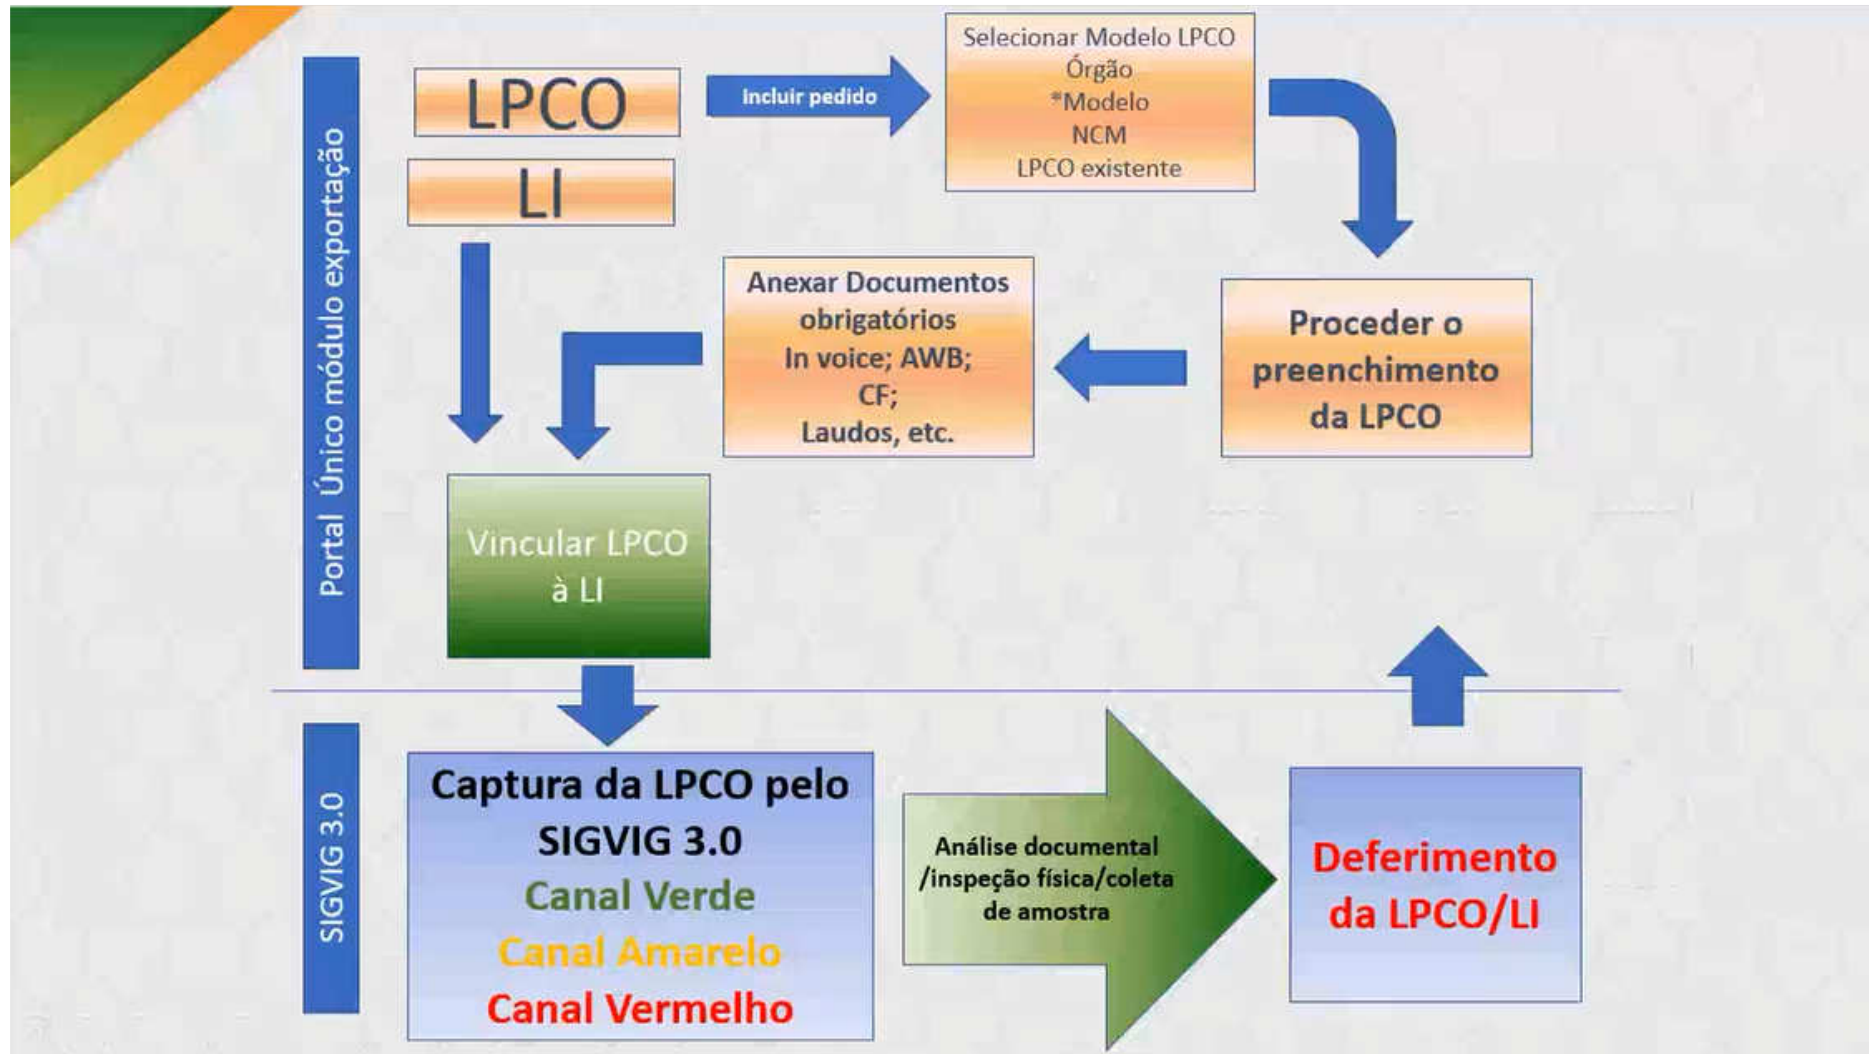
Portal Único módulo exportação

LPCO

LI

Incluir pedido

Selecionar Modelo LPCO
Órgão
*Modelo
NCM
LPCO existente

Proceder o preenchimento da LPCO

Anexar Documentos obrigatórios
In voice; AWB;
CF;
Laudos, etc.

Vincular LPCO à LI

SIGVIG 3.0

Captura da LPCO pelo SIGVIG 3.0
Canal Verde
Canal Amarelo
Canal Vermelho

Análise documental /inspeção física/coleta de amostra

Deferimento da LPCO/LI